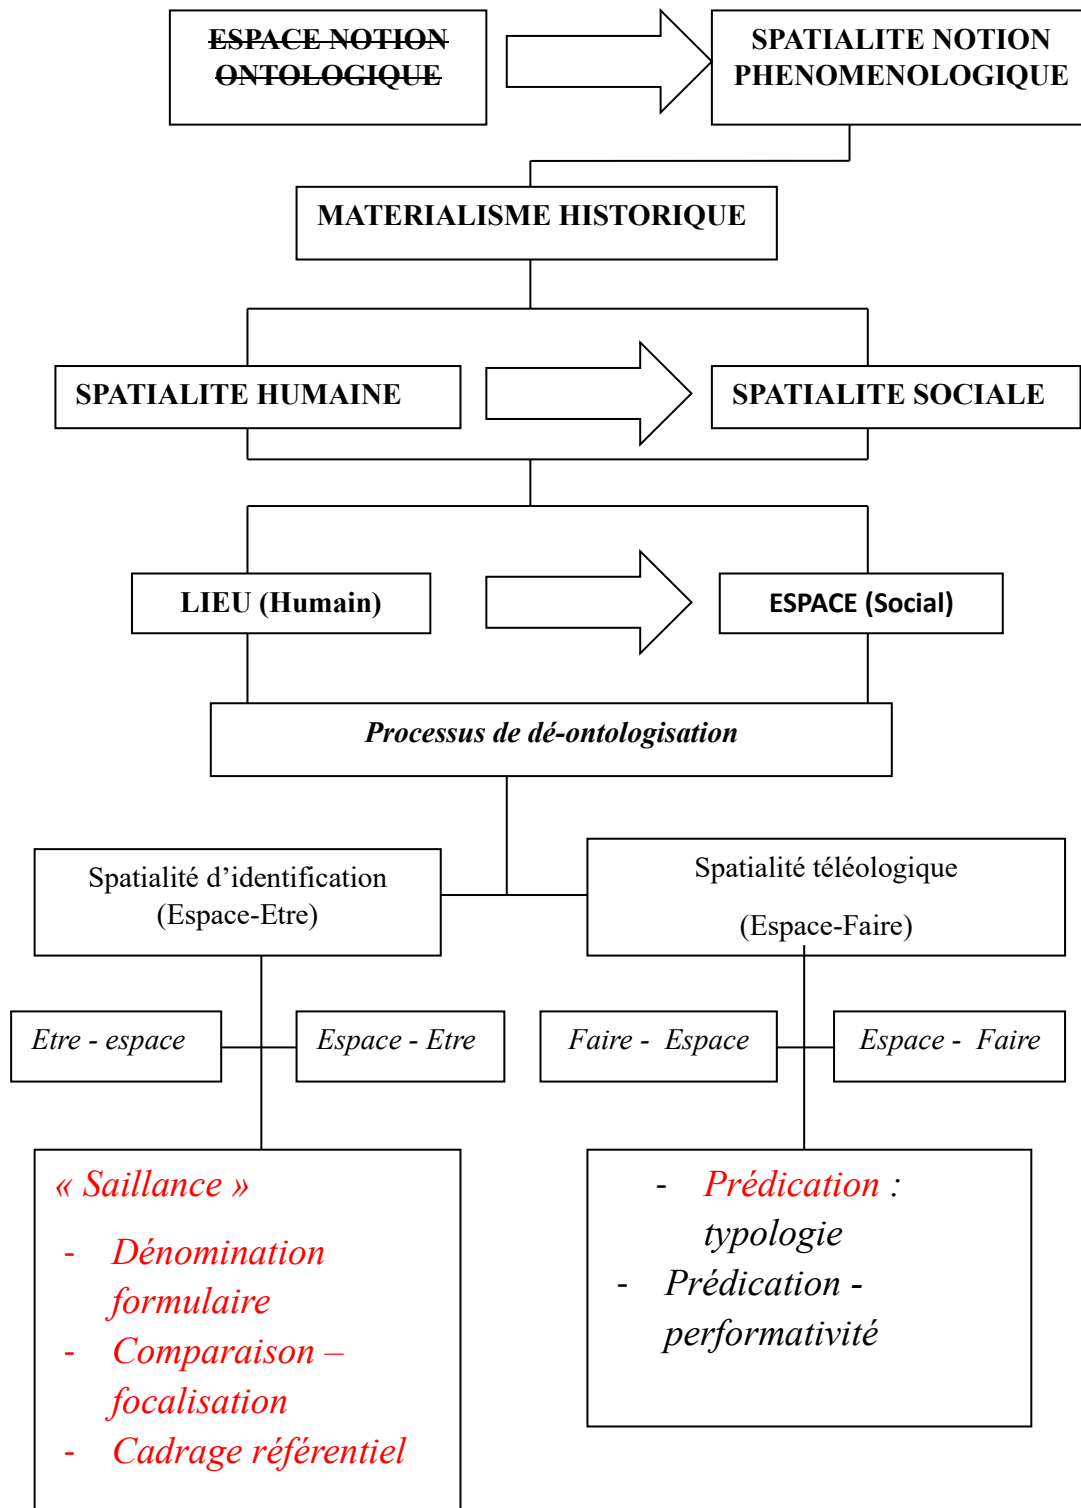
ESPACE NOTION ONTOLOGIQUE

SPATIALITE NOTION PHENOMENOLOGIQUE

MATERIALISME HISTORIQUE

SPATIALITE HUMAINE

SPATIALITE SOCIALE

LIEU (Humain)

ESPACE (Social)

Processus de dé-ontologisation

Spatialité d'identification (Espace-Etre)

Spatialité téléologique

(Espace-Faire)

Etre - espace

Espace - Etre

Faire - Espace

Espace - Faire

« Saillance »

- Dénomination formulaire
- Comparaison – focalisation
- Cadrage référentiel

- Prédication : typologie
- Prédication - performativité